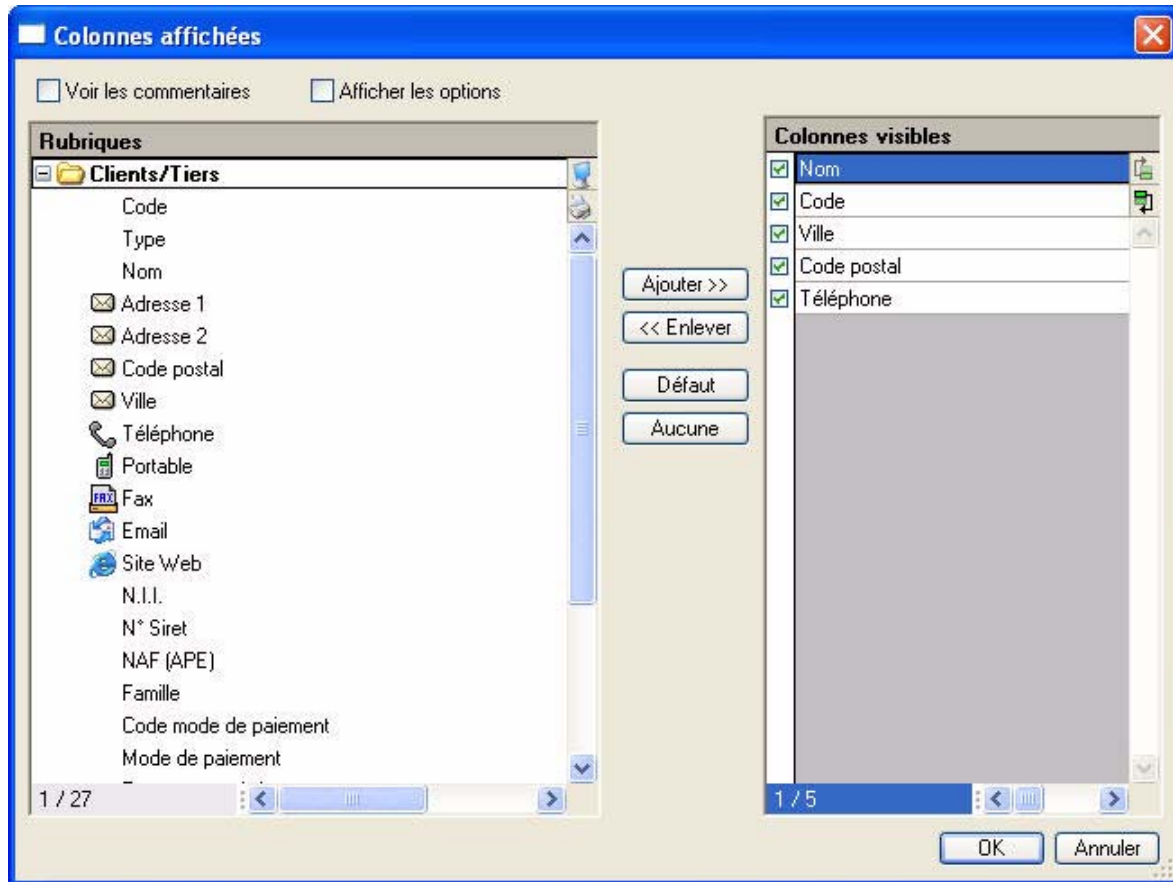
Colonnes affichées

Voir les commentaires

Afficher les options

Rubriques

Clients/Tiers

Code

Type

Nom

Adresse 1

Adresse 2

Code postal

Ville

Téléphone

Portable

Fax

Email

Site Web

N.I.I.

N° Siret

NAF (APE)

Famille

Code mode de paiement

Mode de paiement

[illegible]

1 / 27

Ajouter >>

<< Enlever

Défaut

Aucune

Colonnes visibles

Nom

Code

Ville

Code postal

Téléphone

1 / 5

OK

Annuler